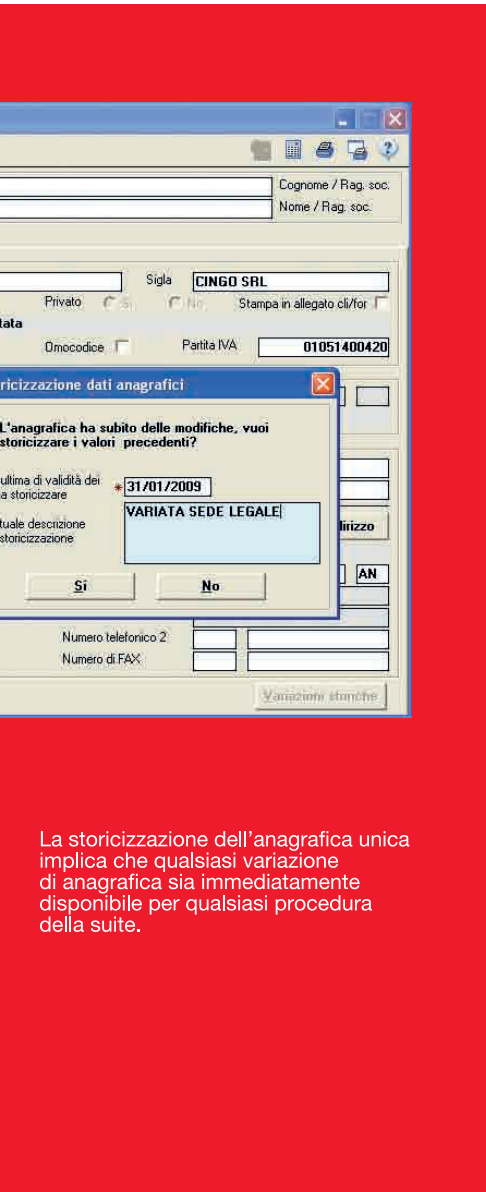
Cognome / Rag. soc.
Nome / Rag. soc.

Sigla CINGO SRL
Privato Sì No Stampa in allegato cli/for
tata
Omocodice Partita IVA 01051400420

oricizzazione dati anagrafici

L'anagrafica ha subito delle modifiche, vuoi storicizzare i valori precedenti?

ultima di validità dei a storicizzare * 31/01/2009

tuale descrizione storicizzazione VARIATA SEDE LEGALE

Sì No

dirizzo
AN

Numero telefonico 2
Numero di FAX

Variazioni storiche

La storicizzazione dell'anagrafica unica implica che qualsiasi variazione di anagrafica sia immediatamente disponibile per qualsiasi procedura della suite.